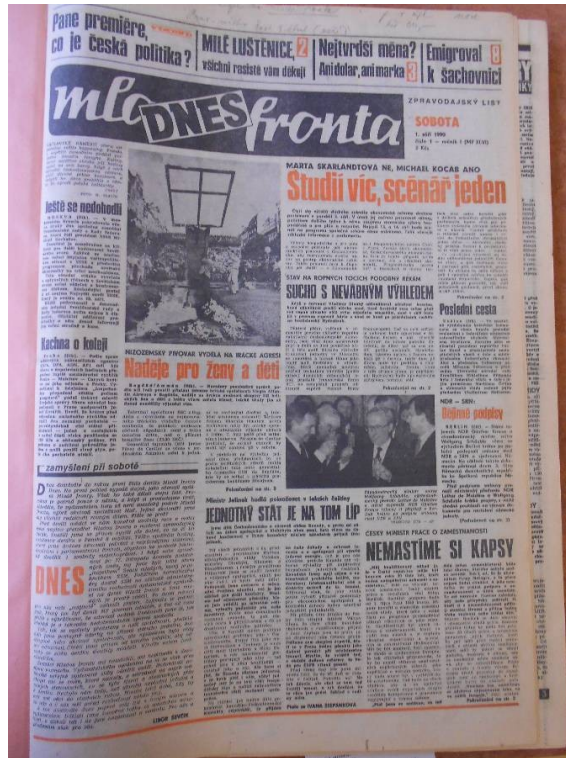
Pane premiére, co je česká politika?

MILÉ LUŠTĚNICE 2 všichni rasisté vám děkují

Nejtvrdší měna? Ani dolar, ani marka 3

Emigroval k šachovnici 8

mladá DNES fronta

ZPRAVODAJSKÝ LIST

SOBOTA

Ještě se nedohodli

Kachna o koleji

Z zamyšlení při sobotě

DNES

MARTA SKARLANTOVÁ NE, MICHAEL KOCÁB ANO

Studií víc, scénář jeden

STAV NA ROPNÝCH TOCÍCH PODOBNÝ KRIZI

SUCHO S NEVÁBNÝM VÝHLEDEM

PŘEDSEDNICKÝ PIVOVAR VYDĚLÁ NA MATCE ANGLIE

Naděje pro ženy a děti

Poslední cesta

Dojmů spousty

Ministr Jelinek hodlá pokračovat v lekách šoku

JEDNOTNÝ STÁT JE NA TOM LÍP

ČESKÝ MINISTR PRÁCE O ZAMĚSTNANOSTI

NEMASTÍME SI KAPSY

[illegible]